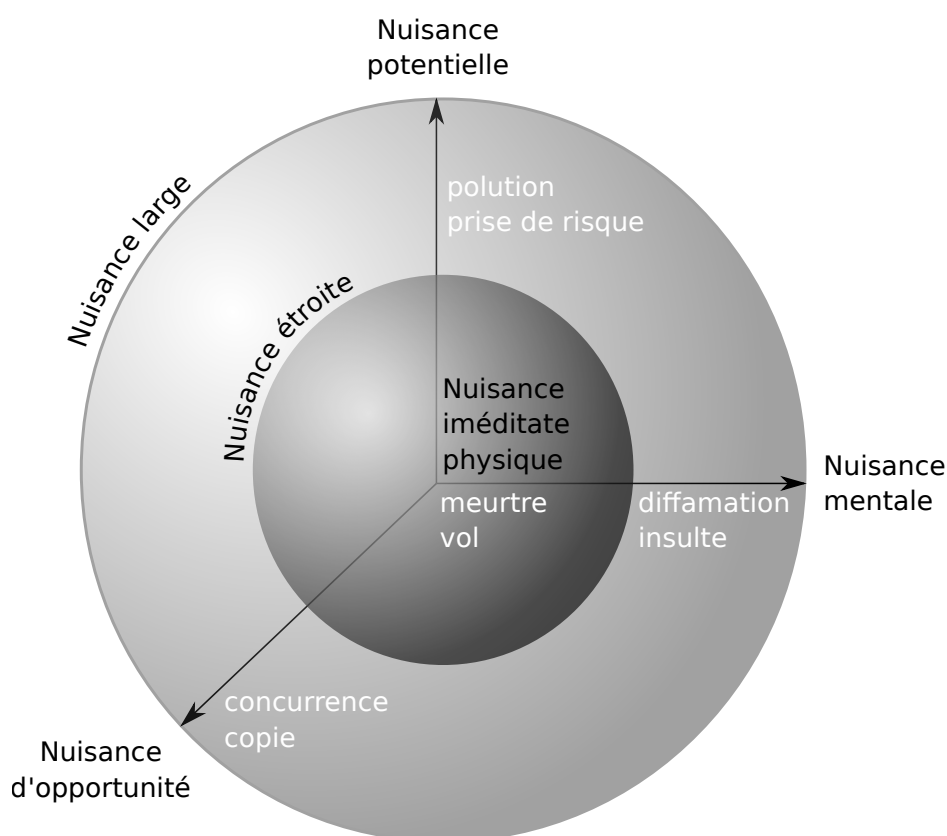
Nuisance potentielle

Nuisance large

polution
prise de risque

Nuisance étroite

Nuisance iméditate physique

Nuisance mentale

meurtre
vol

diffamation
insulte

concurrence
copie

Nuisance d'opportunité